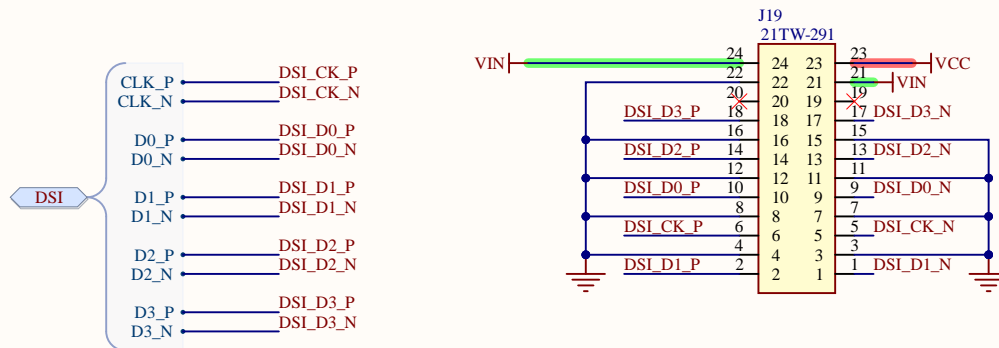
DSI

CLK_P
CLK_N
D0_P
D0_N
D1_P
D1_N
D2_P
D2_N
D3_P
D3_N

DSI_CK_P
DSI_CK_N
DSI_D0_P
DSI_D0_N
DSI_D1_P
DSI_D1_N
DSI_D2_P
DSI_D2_N
DSI_D3_P
DSI_D3_N

J19
21TW-291

VIN
VCC
VIN

24 24 23 23
22 22 21 21
20 20 19 19
DSI_D3_P 18 18 17 17 DSI_D3_N
16 16 15 15
DSI_D2_P 14 14 13 13 DSI_D2_N
12 12 11 11
DSI_D0_P 10 10 9 9 DSI_D0_N
8 8 7 7
DSI_CK_P 6 6 5 5 DSI_CK_N
4 4 3 3
DSI_D1_P 2 2 1 1 DSI_D1_N